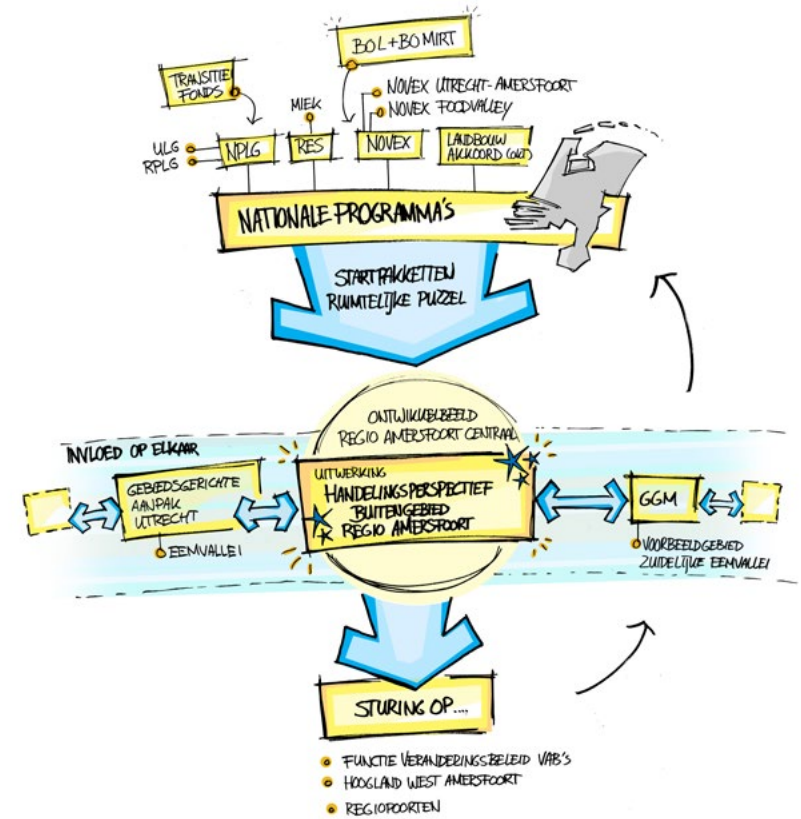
BOL + BO MIRT

TRANSITIE FONDS

NOVEX UTRECHT-AMERSFOORT
NOVEX FOODVALLEY

MIEK

ULG
RPLG

NPLG

RES

NOVEX

LANDBOUW AKKOORD (GLT)

NATIONALE PROGRAMMA'S

STARTPAKKETTEN RUIMTELIJKE PUZZEL

ONTWIKKELBEELD REGIO AMERSFOORT CENTRAAL

INVLOED OP ELKAAR

GEBIEDSGERICHTE AANPAK UTRECHT

EEMVALLEI

UITWERKING
HANDELINGSPERSPECTIEF BUITENGEBIED REGIO AMERSFOORT

GGM

VOORBEELDGEBIED ZUIDELIJKE EEMVALLEI

STURING OP....

FUNCTIE VERANDERINGSBELEID VAB'S
HOOGLAND WEST AMERSFOORT
REGIOPOORTEN